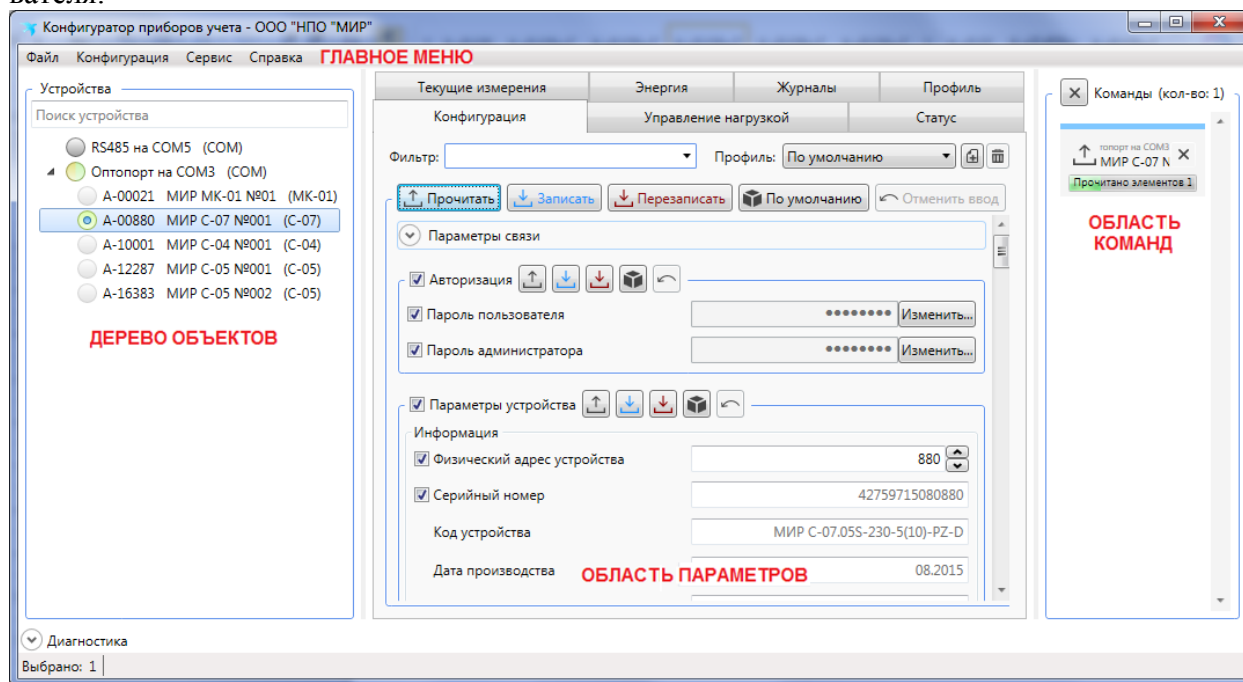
вателя.

Конфигуратор приборов учета - ООО "НПО "МИР"

Файл Конфигурация Сервис Справка ГЛАВНОЕ МЕНЮ

Устройства

Поиск устройства

RS485 на COM5 (COM)
Оптопорт на COM3 (COM)
A-00021 МИР МК-01 №01 (МК-01)
A-00880 МИР С-07 №001 (С-07)
A-10001 МИР С-04 №001 (С-04)
A-12287 МИР С-05 №001 (С-05)
A-16383 МИР С-05 №002 (С-05)

ДЕРЕВО ОБЪЕКТОВ

Текущие измерения | Энергия | Журналы | Профиль
Конфигурация | Управление нагрузкой | Статус

Фильтр:
Профиль: По умолчанию

Прочитать | Записать | Перезаписать | По умолчанию | Отменить ввод

Параметры связи

Авторизация

Пароль пользователя •••••••• Изменить...
Пароль администратора •••••••• Изменить...

Параметры устройства

Информация

Физический адрес устройства 880
Серийный номер 42759715080880
Код устройства МИР С-07.05S-230-5(10)-PZ-D
Дата производства 08.2015

ОБЛАСТЬ ПАРАМЕТРОВ

Команды (кол-во: 1)

топорт на COM3
МИР С-07 N
Прочитано элементов 1

ОБЛАСТЬ КОМАНД

Диагностика

Выбрано: 1